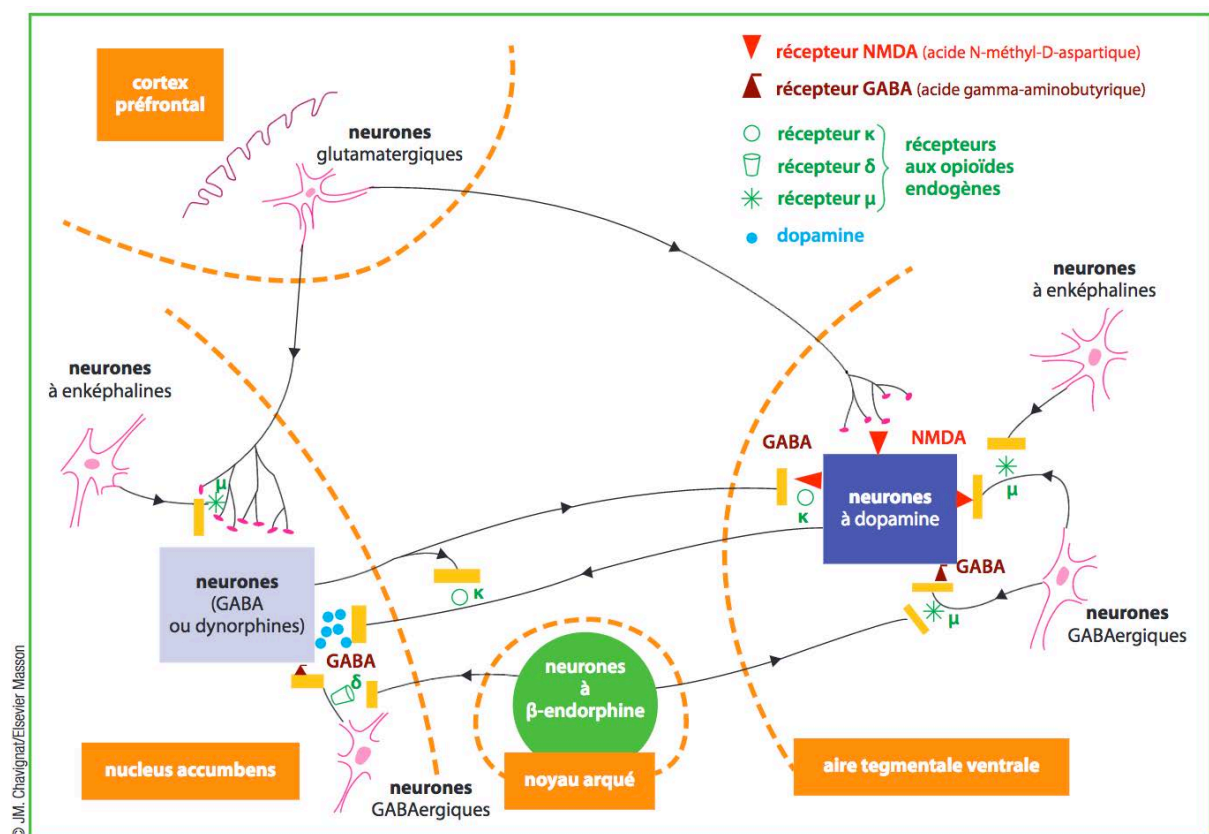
cortex préfrontal

neurones glutamatergiques

récepteur NMDA (acide N-méthyl-D-aspartique)
récepteur GABA (acide gamma-aminobutyrique)
récepteur κ
récepteur δ
récepteur μ
récepteurs aux opioïdes endogènes
dopamine

neurones à enképhalines

neurones à enképhalines

μ

GABA
NMDA

neurones à dopamine

κ
μ

neurones (GABA ou dynorphines)

κ

GABA

μ

neurones GABAergiques

GABA
δ

neurones à β-endorphine

nucleus accumbens

neurones GABAergiques

noyau arqué

aire tegmentale ventrale

© JM. Chavignat/Elsevier Masson